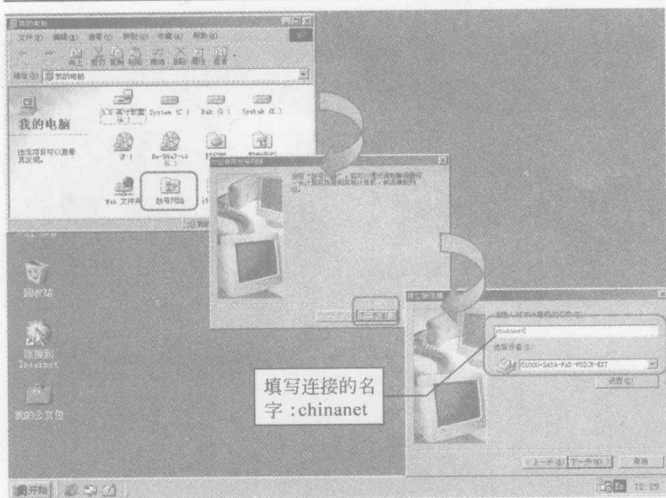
我的电脑

文件(F) 编辑(E) 查看(V) 转到(G) 收藏(A) 帮助(H)

地址(D) 我的电脑

我的电脑

选定项目可以查看其说明。

System (C:)

拨号网络

网上邻居

回收站

连接到 Internet

我的公文包

chinanet

填写连接的名字:chinanet

下一步(N)

上一步(B) 下一步(N) 取消

开始

12:09